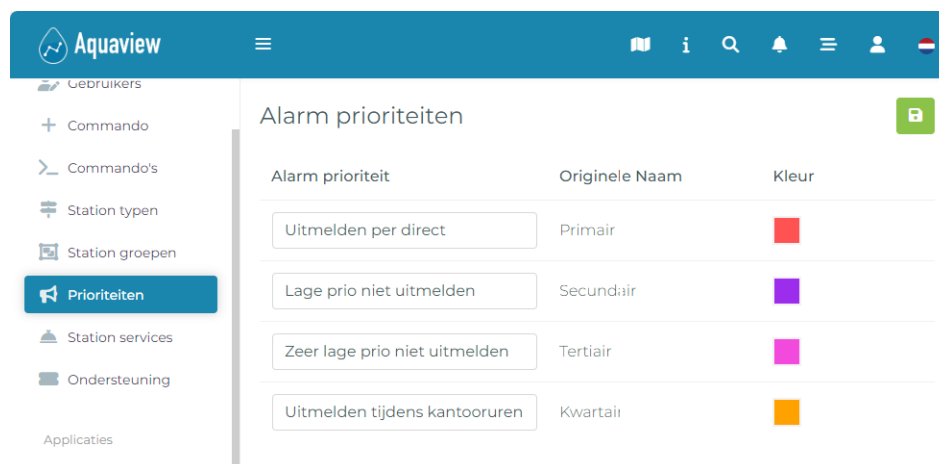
Aquaview

Gebruikers
Commando
Commando's
Station typen
Station groepen
Prioriteiten
Station services
Ondersteuning

Applicaties

Alarm prioriteiten

| Alarm prioriteit | Originele Naam | Kleur |
|---|---|---|
| Uitmelden per direct | Primair | |
| Lage prio niet uitmelden | Secundair | |
| Zeer lage prio niet uitmelden | Tertiair | |
| Uitmelden tijdens kantooruren | Kwartair | |